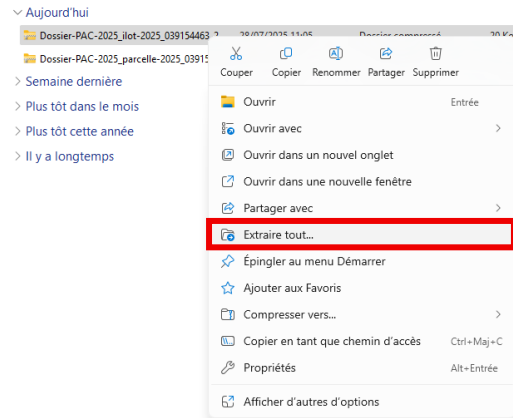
Aujourd'hui

Dossier-PAC-2025_ilot-2025_039154463_2 28/07/2025 11:05 Dossier compressé 20 Ko

Dossier-PAC-2025_parcelle-2025_03915

Semaine dernière

Plus tôt dans le mois

Plus tôt cette année

Il y a longtemps

Couper Copier Renommer Partager Supprimer

Ouvrir Entrée

Ouvrir avec

Ouvrir dans un nouvel onglet

Ouvrir dans une nouvelle fenêtre

Partager avec

Extraire tout...

Épingler au menu Démarrer

Ajouter aux Favoris

Compresser vers...

Copier en tant que chemin d'accès Ctrl+Maj+C

Propriétés Alt+Entrée

Afficher d'autres d'options